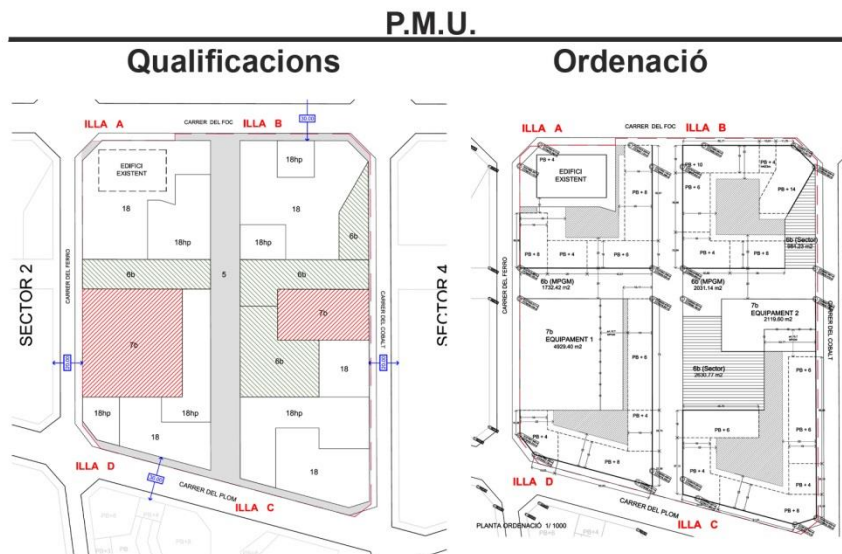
P.M.U.

Qualificacions

ILLA A
CARRER DEL FOC
ILLA B
EDIFICI EXISTENT
18hp
18
18
18hp
18hp
6b
6b
5
6b
SECTOR 2
CARRER DEL FERRO
7b
7b
CARRER DEL COBALT
6b
18
18hp
18hp
18hp
18
18
ILLA D
CARRER DEL PLOM
ILLA C

Ordenació

ILLA A
CARRER DEL FOC
ILLA B
PB + 4
EDIFICI EXISTENT
PB + 10
PB + 4
PB + 8
PB + 6
PB + 14
PB + 8
PB + 4
PB + 4
PB + 8
6b (Sector)
984.23 m2
CARRER DEL FERRO
6b (MPGM)
1732.42 m2
6b (MPGM)
2031.14 m2
SECTOR 4
7b
EQUIPAMENT 2
2119.60 m2
CARRER DEL COBALT
7b
EQUIPAMENT 1
4909.40 m2
PB + 6
6b (Sector)
2630.77 m2
PB + 6
PB + 6
PB + 4
PB + 4
PB + 6
PB + 4
PB + 8
PB + 4
PB + 4
ILLA D
CARRER DEL PLOM
PB + 6
ILLA C
PLANTA ORDENACIÓ 1/ 1000